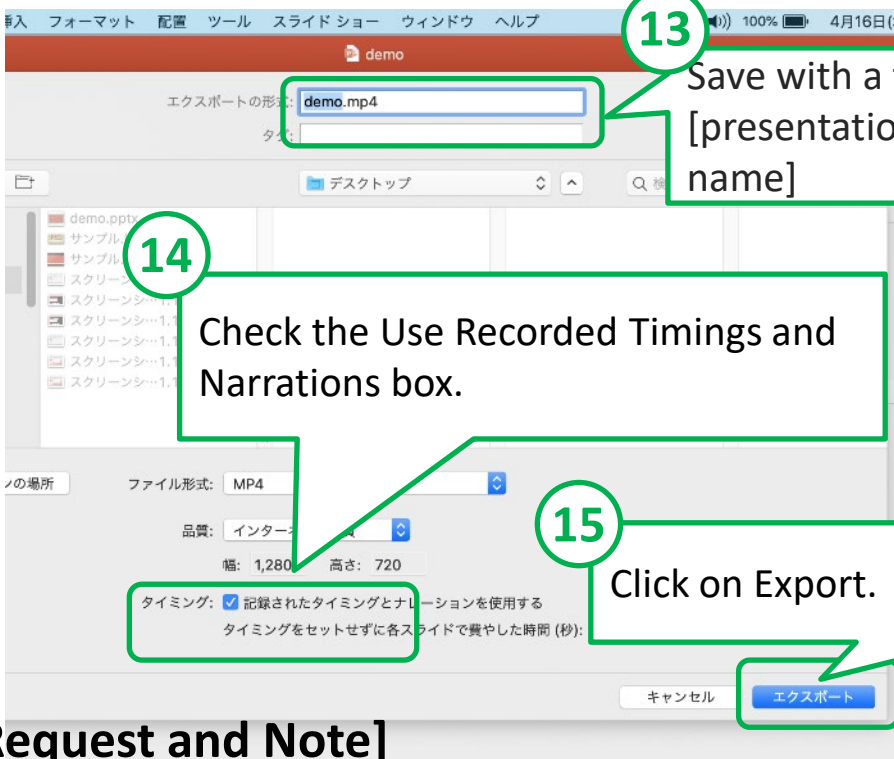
挿入 フォーマット 配置 ツール スライド ショー ウィンドウ ヘルプ

100% 4月16日(

demo

13

Save with a [presentatio name]

エクスポートの形式: demo.mp4

タグ:

デスクトップ

demo.pptx
サンプル
サンプル
スクリーン
スクリーンシ
スクリーンシ…1.
スクリーンシ…1.
スクリーンシ…1.
スクリーンシ…1.

14

Check the Use Recorded Timings and Narrations box.

の場所

ファイル形式: MP4

品質: インター

幅: 1,280 高さ: 720

15

Click on Export.

タイミング: 記録されたタイミングとナレーションを使用する

タイミングをセットせずに各スライドで費やした時間 (秒):

キャンセル エクスポート

Request and Note]